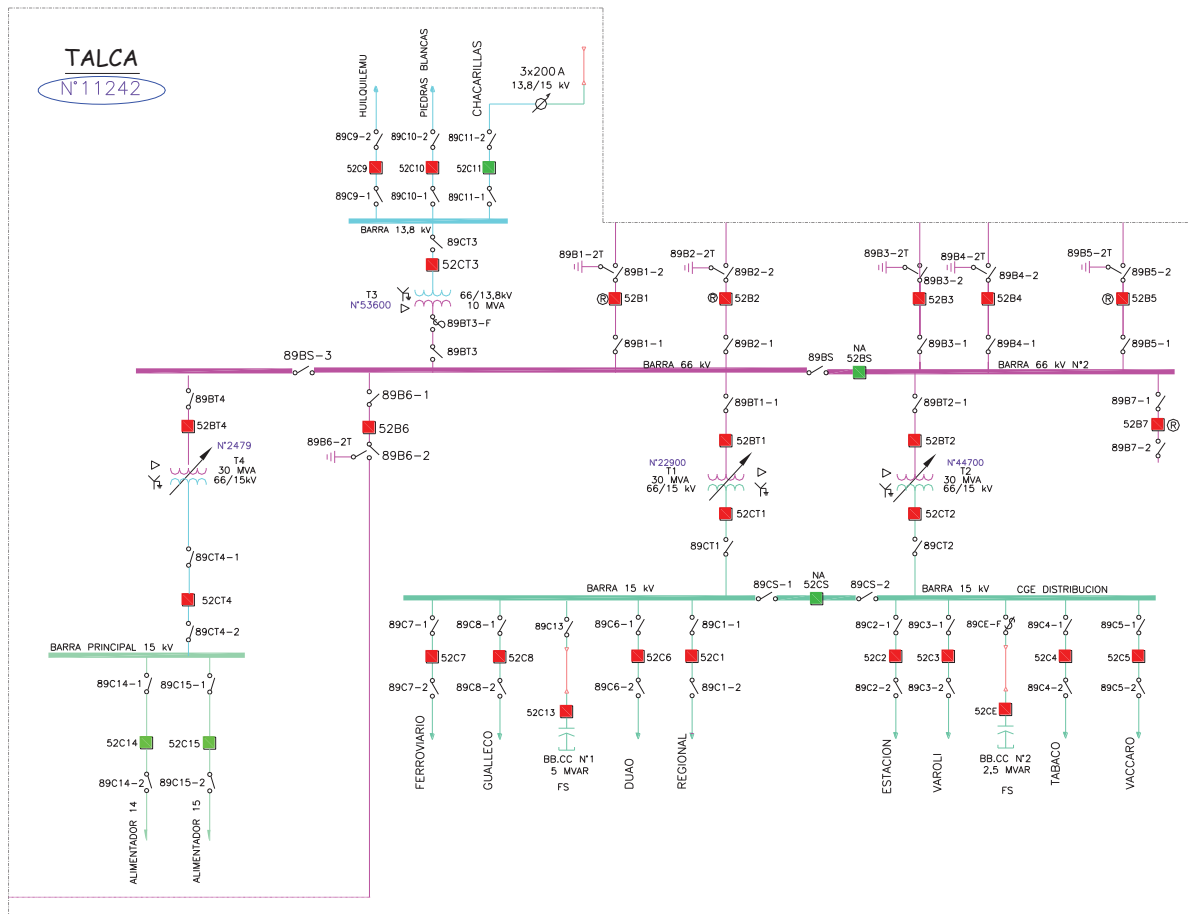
TALCA
N°11242

HUILQUILEMU
PIEDRAS BLANCAS
CHACARILLAS
3x200 A
13,8/15 kV

89C9-2
52C9
89C9-1
89C10-2
52C10
89C10-1
89C11-2
52C11
89C11-1

BARRA 13,8 kV
89CT3
52CT3
T3
N°53600
66/13,8kV
10 MVA
89BT3-F
89BT3

89B1-2T
89B1-2
52B1
89B1-1
89B2-2T
89B2-2
52B2
89B2-1
89B3-2T
89B3-2
52B3
89B3-1
89B4-2T
89B4-2
52B4
89B4-1
89B5-2T
89B5-2
52B5
89B5-1

89BS-3
BARRA 66 kV
89BS
NA
52BS
BARRA 66 kV N°2

89BT4
52BT4
N°2479
T4
30 MVA
66/15kV
89B6-1
52B6
89B6-2T
89B6-2
89BT1-1
52BT1
N°22900
T1
30 MVA
66/15 kV
52CT1
89CT1
89BT2-1
52BT2
N°44700
T2
30 MVA
66/15 kV
52CT2
89CT2
89B7-1
52B7
89B7-2

89CT4-1
52CT4
89CT4-2
BARRA PRINCIPAL 15 kV
89C14-1
89C15-1
52C14
52C15
89C14-2
89C15-2
ALIMENTADOR 14
ALIMENTADOR 15

BARRA 15 kV
89CS-1
NA
52CS
89CS-2
BARRA 15 kV
CGE DISTRIBUCION

89C7-1
52C7
89C7-2
FERROVIARIO
89C8-1
52C8
89C8-2
GUALLECO
89C13
52C13
BB.CC N°1
5 MVAR
FS
89C6-1
52C6
89C6-2
DUAO
89C1-1
52C1
89C1-2
REGIONAL
89C2-1
52C2
89C2-2
ESTACION
89C3-1
52C3
89C3-2
VAROLI
89CE-F
52CE
BB.CC N°2
2,5 MVAR
FS
89C4-1
52C4
89C4-2
TABACO
89C5-1
52C5
89C5-2
VACCARO